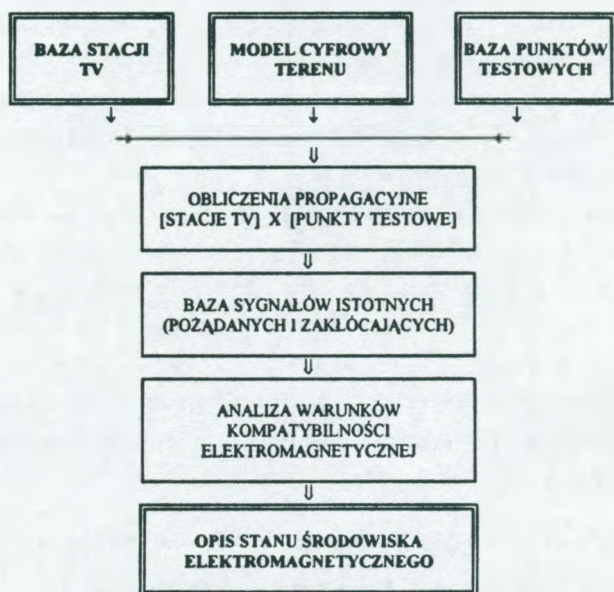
BAZA STACJI TV

MODEL CYFROWY TERENU

BAZA PUNKTÓW TESTOWYCH

OBLICZENIA PROPAGACYJNE [STACJE TV] X [PUNKTY TESTOWE]

BAZA SYGNAŁÓW ISTOTNYCH (POŻĄDANYCH I ZAKŁÓCAJĄCYCH)

ANALIZA WARUNKÓW KOMPATYBILNOŚCI ELEKTROMAGNETYCZNEJ

OPIS STANU ŚRODOWISKA ELEKTROMAGNETYCZNEGO